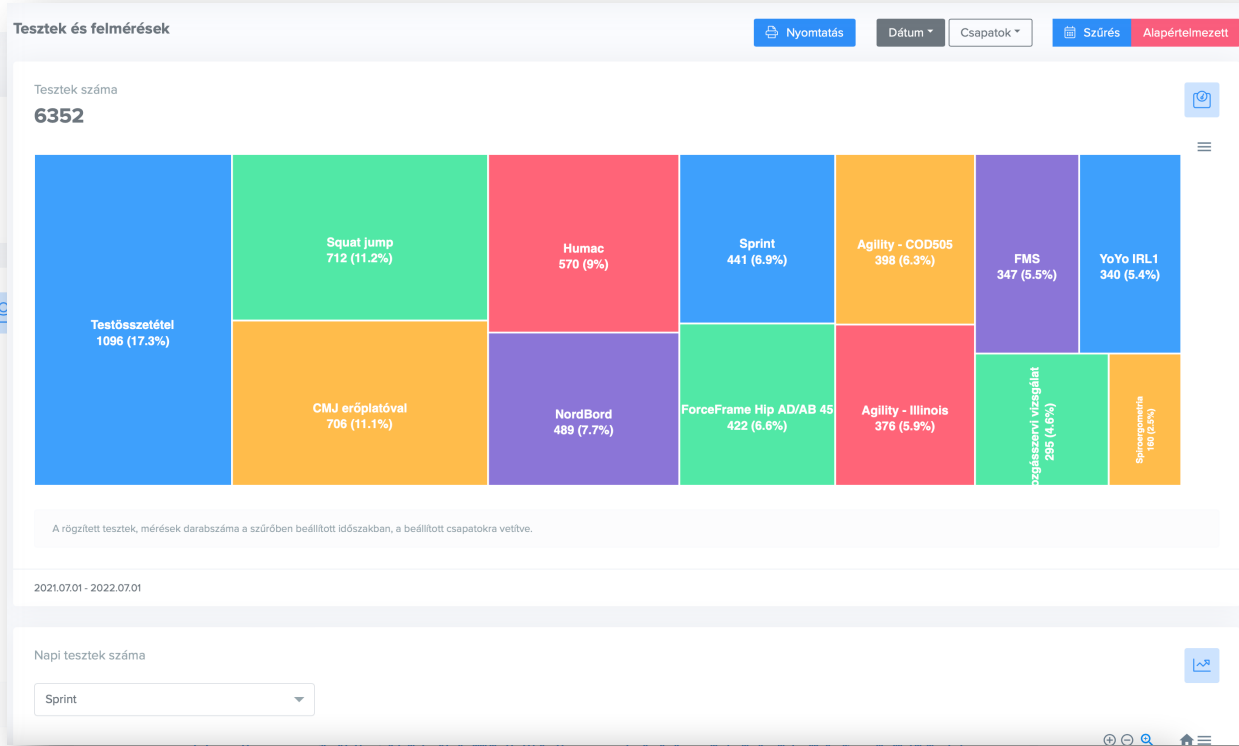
Tesztek és felmérések

Nyomtatás

Dátum

Csapatok

Szűrés

Alapértelmezett

Tesztek száma

6352

Testösszetétel
1096 (17.3%)

Squat jump
712 (11.2%)

CMJ erőplatóval
706 (11.1%)

Humac
570 (9%)

NordBord
489 (7.7%)

Sprint
441 (6.9%)

ForceFrame Hip AD/AB 45
422 (6.6%)

Agility - COD505
398 (6.3%)

Agility - Illinois
376 (5.9%)

FMS
347 (5.5%)

YoYo IRL1
340 (5.4%)

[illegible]ozgásszervi vizsgálat
295 (4.6%)

Spiroergometria
160 (2.5%)

A rögzített tesztek, mérések darabszáma a szűrőben beállított időszakban, a beállított csapatokra vetítve.

2021.07.01 - 2022.07.01

Napi tesztek száma

Sprint